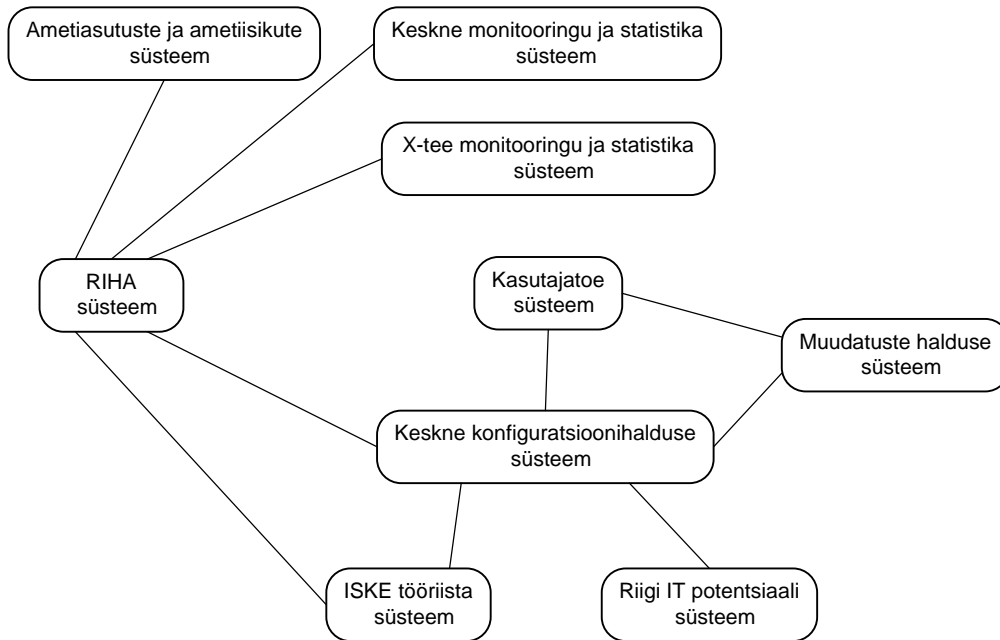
Ametiasutuste ja ametiisikute süsteem

Keskne monitooringu ja statistika süsteem

X-tee monitooringu ja statistika süsteem

RIHA süsteem

Kasutajatoe süsteem

Muudatuste halduse süsteem

Keskne konfiguratsioonihalduse süsteem

ISKE tööriista süsteem

Riigi IT potentsiaali süsteem